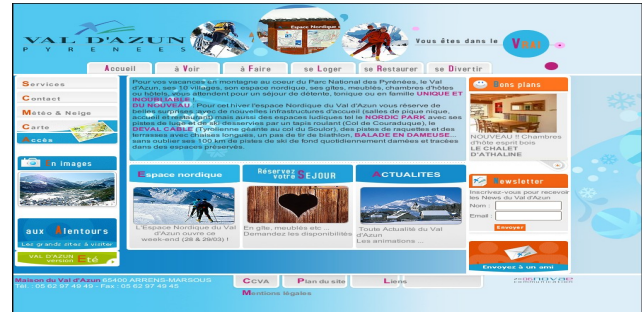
VAL D'AZUN
PYRENEES

Espace Nordique

Vous êtes dans le Vrai

Accueil | à Voir | à Faire | se Loger | se Restaurer | se Divertir

Services
Contact
Météo & Neige
Carte
Accès

En images

aux Alentours
Les grands sites à visiter

VAL D'AZUN version Eté

Pour vos vacances en montagne au coeur du Parc National des Pyrénées, le Val d'Azun, ses 10 villages, son espace nordique, ses gîtes, meublés, chambres d'hôtes ou hôtels, vous attendent pour un séjour de détente, tonique ou en famille UNIQUE ET INOUBLIABLE !
DU NOUVEAU ! Pour cet hiver l'espace Nordique du Val d'Azun vous réserve de belles surprises, avec de nouvelles infrastructures d'accueil (salles de pique nique, accueil et restaurant) mais aussi des espaces ludiques tel le NORDIC PARK avec ses pistes de luge et de ski desservies par un tapis roulant (Col de Couraduque), le DEVAL CABLE (Tyrolienne géante au col du Soulor), des pistes de raquettes et des terrasses avec chaises longues, un pas de tir de biathlon, BALADE EN DAMEUSE... sans oublier ses 100 km de pistes de ski de fond quotidiennement damées et tracées dans des espaces préservés.

Espace nordique
L'Espace Nordique du Val d'Azun ouvre ce week-end (28 & 29/03) !

Réservez votre SEJOUR
En gîte, meublés etc ... Demandez les disponibilités

ACTUALITES
Toute Actualité du Val d'Azun
Les animations ...

Bons plans
NOUVEAU !! Chambres d'hôte esprit bois
LE CHALET D'ATHALINE

Newsletter
Inscrivez-vous pour recevoir les News du Val d'Azun
Nom :
Email :
Envoyer

Envoyez à un ami

Maison du Val d'Azun 65400 ARRENS-MARSOUS
Tél. : 05 62 97 49 49 - Fax : 05 62 97 49 45

CCVA | Plan du site | Liens
Mentions légales